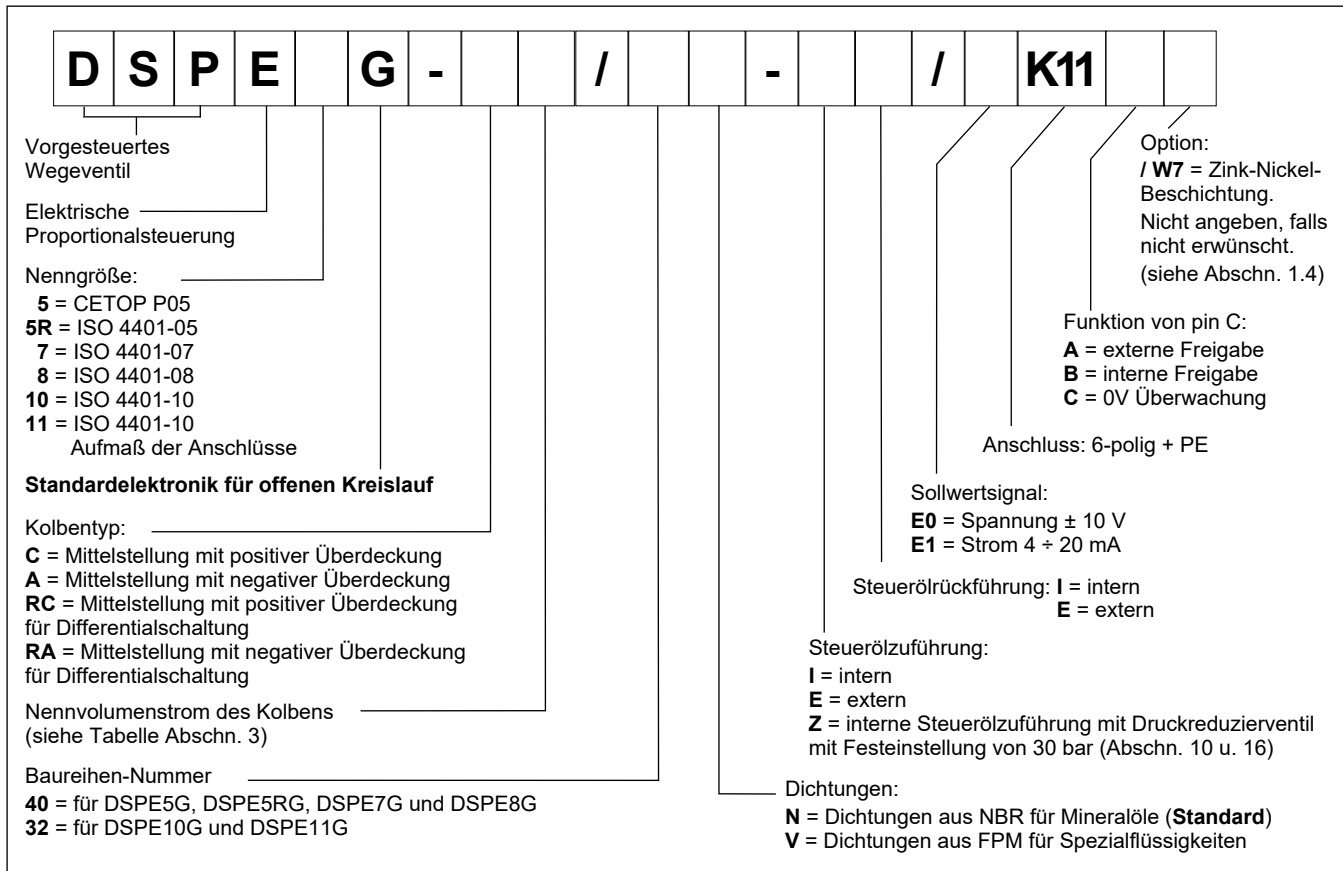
| D | S | P | E |  | G | - |  |  | / |  |  | - |  |  | / |  | K11 |  |  |
|---|---|---|---|---|---|---|---|---|---|---|---|---|---|---|---|---|---|---|---|

Vorgesteuertes Wegeventil

Elektrische Proportionalsteuerung

Nenngröße:
**5** = CETOP P05
**5R** = ISO 4401-05
**7** = ISO 4401-07
**8** = ISO 4401-08
**10** = ISO 4401-10
**11** = ISO 4401-10
Aufmaß der Anschlüsse

**Standardelektronik für offenen Kreislauf**

Kolbentyp:
**C** = Mittelstellung mit positiver Überdeckung
**A** = Mittelstellung mit negativer Überdeckung
**RC** = Mittelstellung mit positiver Überdeckung für Differentialschaltung
**RA** = Mittelstellung mit negativer Überdeckung für Differentialschaltung

Nennvolumenstrom des Kolbens (siehe Tabelle Abschn. 3)

Baureihen-Nummer
**40** = für DSPE5G, DSPE5RG, DSPE7G und DSPE8G
**32** = für DSPE10G und DSPE11G

Option:
**/ W7** = Zink-Nickel-Beschichtung.
Nicht angeben, falls nicht erwünscht.
(siehe Abschn. 1.4)

Funktion von pin C:
**A** = externe Freigabe
**B** = interne Freigabe
**C** = 0V Überwachung

Anschluss: 6-polig + PE

Sollwertsignal:
**E0** = Spannung ± 10 V
**E1** = Strom 4 ÷ 20 mA

Steuerölrückführung: **I** = intern
**E** = extern

Steuerölzuführung:
**I** = intern
**E** = extern
**Z** = interne Steuerölzuführung mit Druckreduzierventil mit Festeinstellung von 30 bar (Abschn. 10 u. 16)

Dichtungen:
**N** = Dichtungen aus NBR für Mineralöle (**Standard**)
**V** = Dichtungen aus FPM für Spezialflüssigkeiten